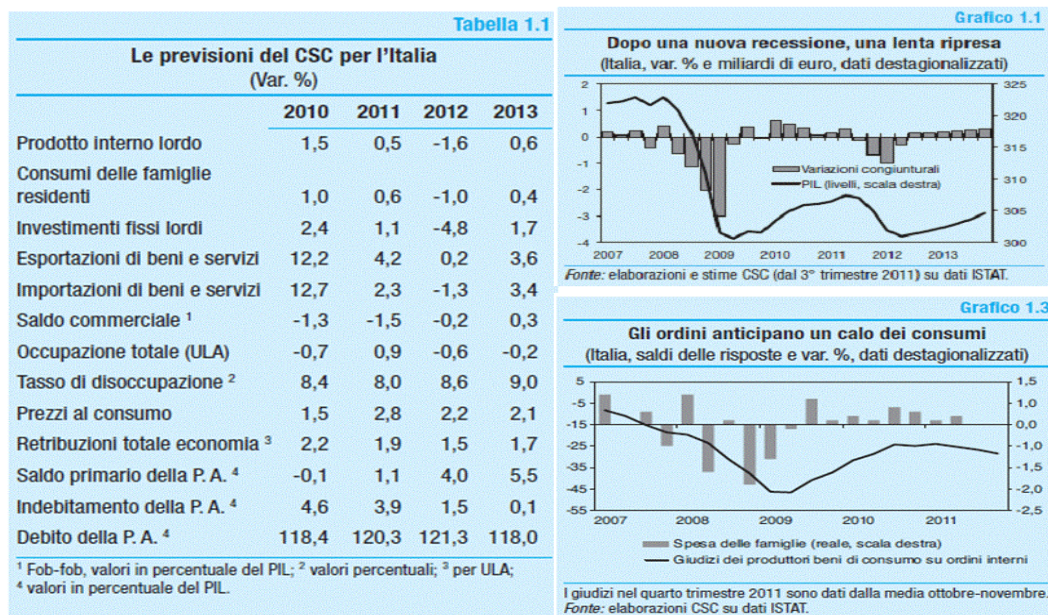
Tabella 1.1

Le previsioni del CSC per l'Italia
(Var. %)

| | 2010 | 2011 | 2012 | 2013 |
|---|---|---|---|---|
| Prodotto interno lordo | 1,5 | 0,5 | -1,6 | 0,6 |
| Consumi delle famiglie residenti | 1,0 | 0,6 | -1,0 | 0,4 |
| Investimenti fissi lordi | 2,4 | 1,1 | -4,8 | 1,7 |
| Esportazioni di beni e servizi | 12,2 | 4,2 | 0,2 | 3,6 |
| Importazioni di beni e servizi | 12,7 | 2,3 | -1,3 | 3,4 |
| Saldo commerciale $^1$ | -1,3 | -1,5 | -0,2 | 0,3 |
| Occupazione totale (ULA) | -0,7 | 0,9 | -0,6 | -0,2 |
| Tasso di disoccupazione $^2$ | 8,4 | 8,0 | 8,6 | 9,0 |
| Prezzi al consumo | 1,5 | 2,8 | 2,2 | 2,1 |
| Retribuzioni totale economia $^3$ | 2,2 | 1,9 | 1,5 | 1,7 |
| Saldo primario della P. A. $^4$ | -0,1 | 1,1 | 4,0 | 5,5 |
| Indebitamento della P. A. $^4$ | 4,6 | 3,9 | 1,5 | 0,1 |
| Debito della P. A. $^4$ | 118,4 | 120,3 | 121,3 | 118,0 |

$^1$ Fob-fob, valori in percentuale del PIL; $^2$ valori percentuali; $^3$ per ULA; $^4$ valori in percentuale del PIL.

Grafico 1.1

Dopo una nuova recessione, una lenta ripresa
(Italia, var. % e miliardi di euro, dati destagionalizzati)

2
1
0
-1
-2
-3
-4

325
320
315
310
305
300

Variazioni congiunturali
PIL (livelli, scala destra)

2007 2008 2009 2010 2011 2012 2013

Fonte: elaborazioni e stime CSC (dal 3° trimestre 2011) su dati ISTAT.

Grafico 1.3

Gli ordini anticipano un calo dei consumi
(Italia, saldi delle risposte e var. %, dati destagionalizzati)

5
-5
-15
-25
-35
-45
-55

1,5
1,0
0,5
0,0
-0,5
-1,0
-1,5
-2,0
-2,5

2007 2008 2009 2010 2011

Spesa delle famiglie (reale, scala destra)
Giudizi dei produttori beni di consumo su ordini interni

I giudizi nel quarto trimestre 2011 sono dati dalla media ottobre-novembre.
Fonte: elaborazioni CSC su dati ISTAT.